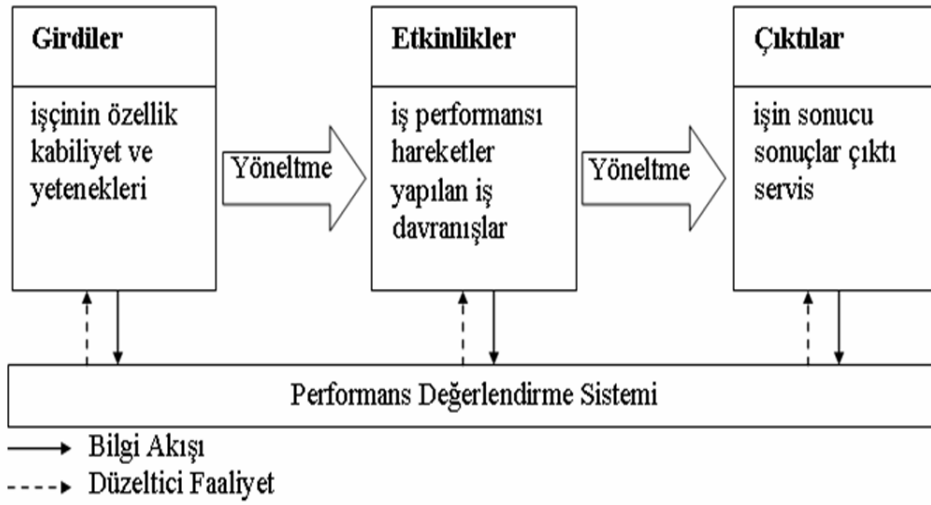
Girdiler

işçinin özellik kabiliyet ve yetenekleri

Yöneltme

Etkinlikler

iş performansı hareketler yapılan iş davranışlar

Yöneltme

Çıktılar

işin sonucu sonuçlar çıktı servis

Performans Değerlendirme Sistemi

Bilgi Akışı

Düzeltici Faaliyet